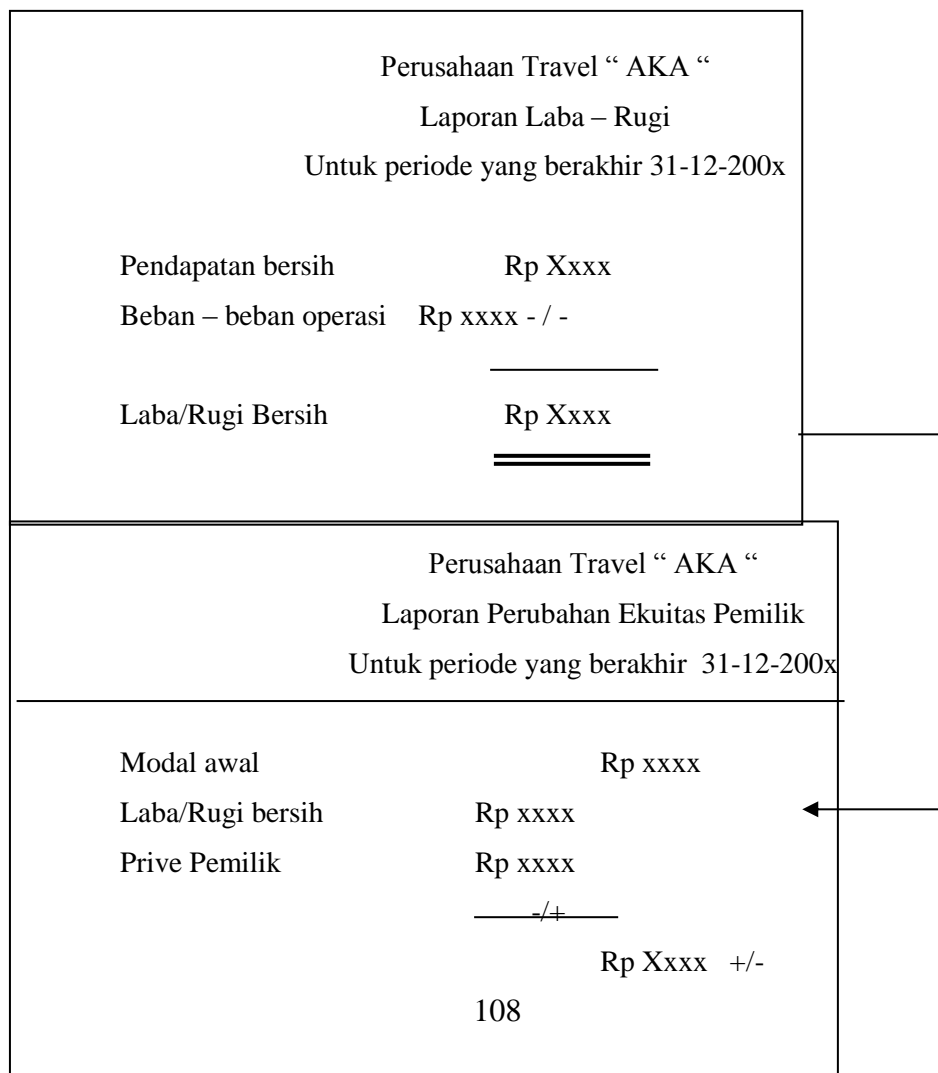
Perusahaan Travel " AKA "
Laporan Laba – Rugi
Untuk periode yang berakhir 31-12-200x

Pendapatan bersih Rp Xxxx
Beban – beban operasi Rp xxxx - / -

Laba/Rugi Bersih Rp Xxxx

Perusahaan Travel " AKA "
Laporan Perubahan Ekuitas Pemilik
Untuk periode yang berakhir 31-12-200x

Modal awal Rp xxxx
Laba/Rugi bersih Rp xxxx
Prive Pemilik Rp xxxx
-/+
Rp Xxxx +/-

108